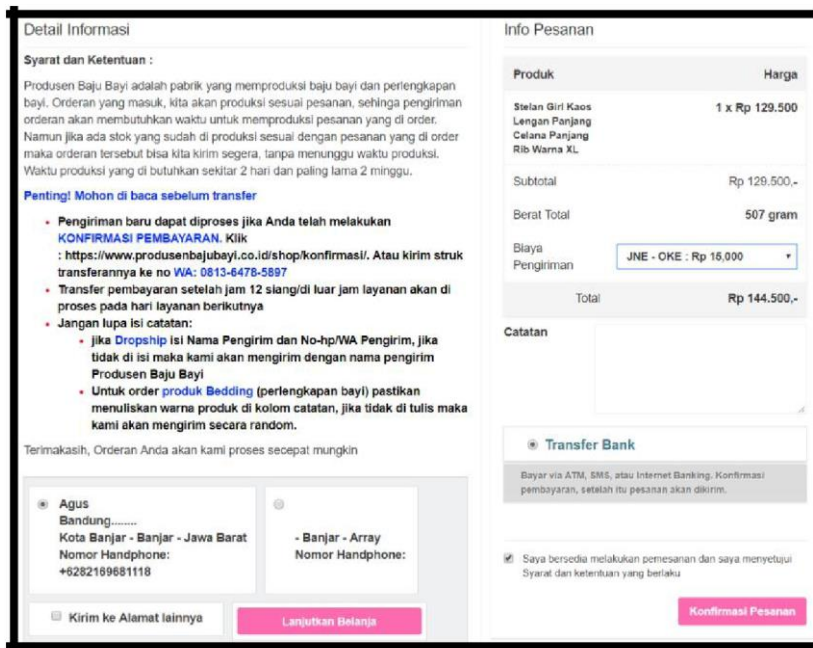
Detail Informasi

Syarat dan Ketentuan :

Produsen Baju Bayi adalah pabrik yang memproduksi baju bayi dan perlengkapan bayi. Orderan yang masuk, kita akan produksi sesuai pesanan, sehingga pengiriman orderan akan membutuhkan waktu untuk memproduksi pesanan yang di order. Namun jika ada stok yang sudah di produksi sesuai dengan pesanan yang di order maka orderan tersebut bisa kita kirim segera, tanpa menunggu waktu produksi. Waktu produksi yang di butuhkan sekitar 2 hari dan paling lama 2 minggu.

Penting! Mohon di baca sebelum transfer

- Pengiriman baru dapat diproses jika Anda telah melakukan KONFIRMASI PEMBAYARAN. Klik : https://www.produsenbajubayi.co.id/shop/konfirmasi/. Atau kirim struk transferannya ke no WA: 0813-6478-5897
- Transfer pembayaran setelah jam 12 siang/di luar jam layanan akan di proses pada hari layanan berikutnya
- Jangan lupa isi catatan:
  - jika Dropship isi Nama Pengirim dan No-hp/WA Pengirim, jika tidak di isi maka kami akan mengirim dengan nama pengirim Produsen Baju Bayi
  - Untuk order produk Bedding (perlengkapan bayi) pastikan menuliskan warna produk di kolom catatan, jika tidak di tulis maka kami akan mengirim secara random.

Terimakasih, Orderan Anda akan kami proses secepat mungkin

Agus
Bandung........
Kota Banjar - Banjar - Jawa Barat
Nomor Handphone:
+6282169681118

- Banjar - Array
Nomor Handphone:

Kirim ke Alamat lainnya

Lanjutkan Belanja

Info Pesanan

| Produk | Harga |
|---|---|
| Stelan Girl Kaos Lengan Panjang Celana Panjang Rib Warna XL | 1 x Rp 129.500 |
| Subtotal | Rp 129.500,- |
| Berat Total | 507 gram |
| Biaya Pengiriman | JNE - OKE : Rp 15,000 |
| Total | Rp 144.500,- |

Catatan

Transfer Bank

Bayar via ATM, SMS, atau Internet Banking. Konfirmasi pembayaran, setelah itu pesanan akan dikirim.

Saya bersedia melakukan pemesanan dan saya menyetujui Syarat dan ketentuan yang berlaku

Konfirmasi Pesanan